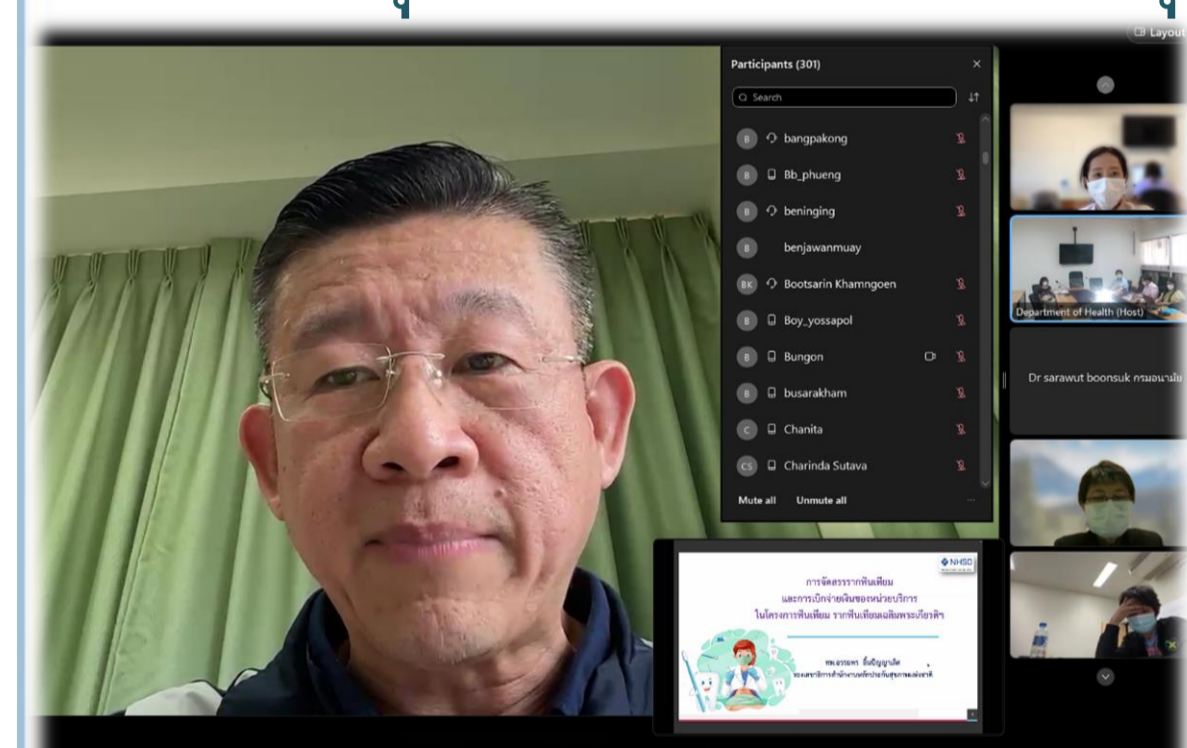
Layout

Participants (301)

Search

bangpakong

Bb_phueng

beninging

benjawanmuay

Bootsarin Khamngoen

Boy_yossapol

Bungon

busarakham

Chanita

Charinda Sutava

Mute all

Unmute all

Department of Health (Host)

Dr sarawut boonsuk กรมอนามัย

NHSO

การจัดสรรรากฟันเทียม และการเบิกจ่ายเงินของหน่วยบริการ ในโครงการฟันเทียม รากฟันเทียมเฉลิมพระเกียรติฯ

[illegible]